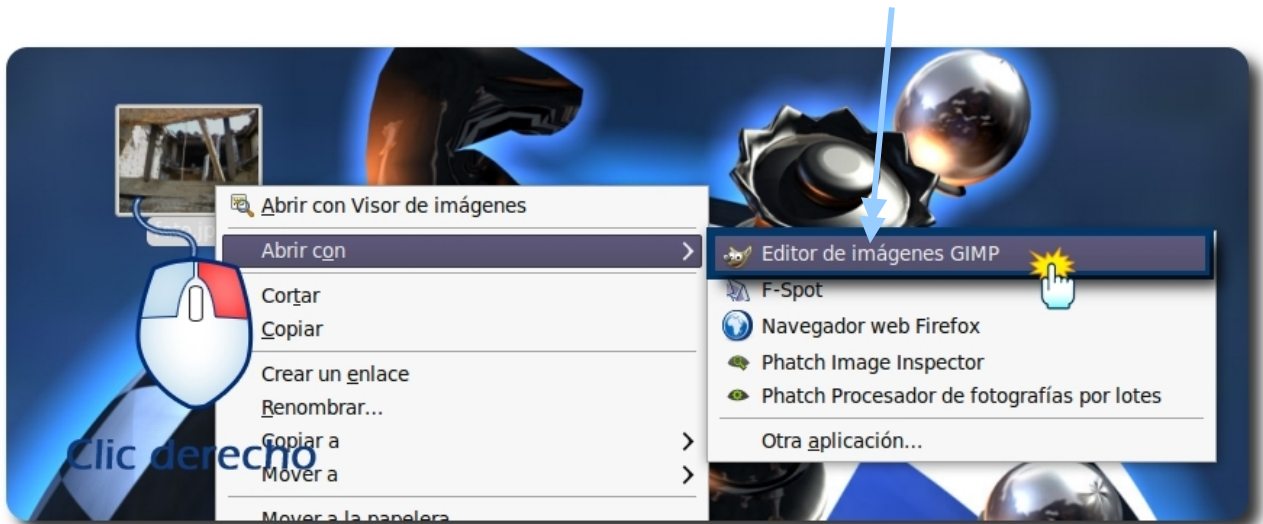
Abrir con Visor de imágenes
Abrir con
Cortar
Copiar
Crear un enlace
Renombrar...
Copiar a
Mover a
Mover a la papelera

Editor de imágenes GIMP
F-Spot
Navegador web Firefox
Phatch Image Inspector
Phatch Procesador de fotografías por lotes
Otra aplicación...

Clic derecho